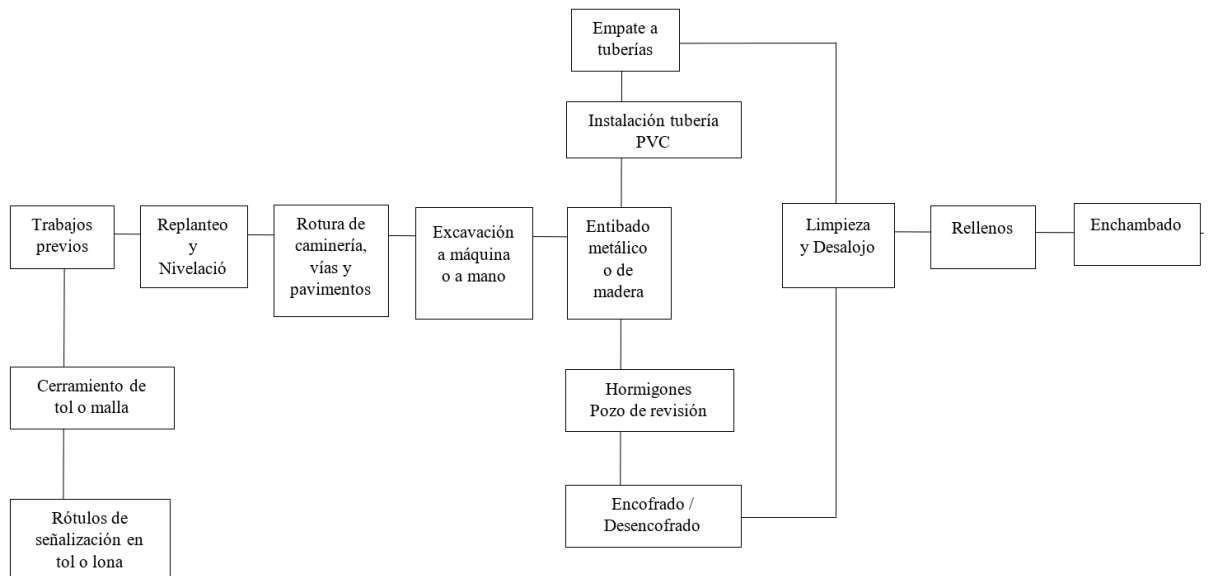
Empate a tuberías

Instalación tubería PVC

Trabajos previos

Replanteo y Nivelació

Rotura de caminería, vías y pavimentos

Excavación a máquina o a mano

Entibado metálico o de madera

Limpieza y Desalojo

Rellenos

Enchambado

Cerramiento de tol o malla

Rótulos de señalización en tol o lona

Hormigones Pozo de revisión

Encofrado / Desencofrado